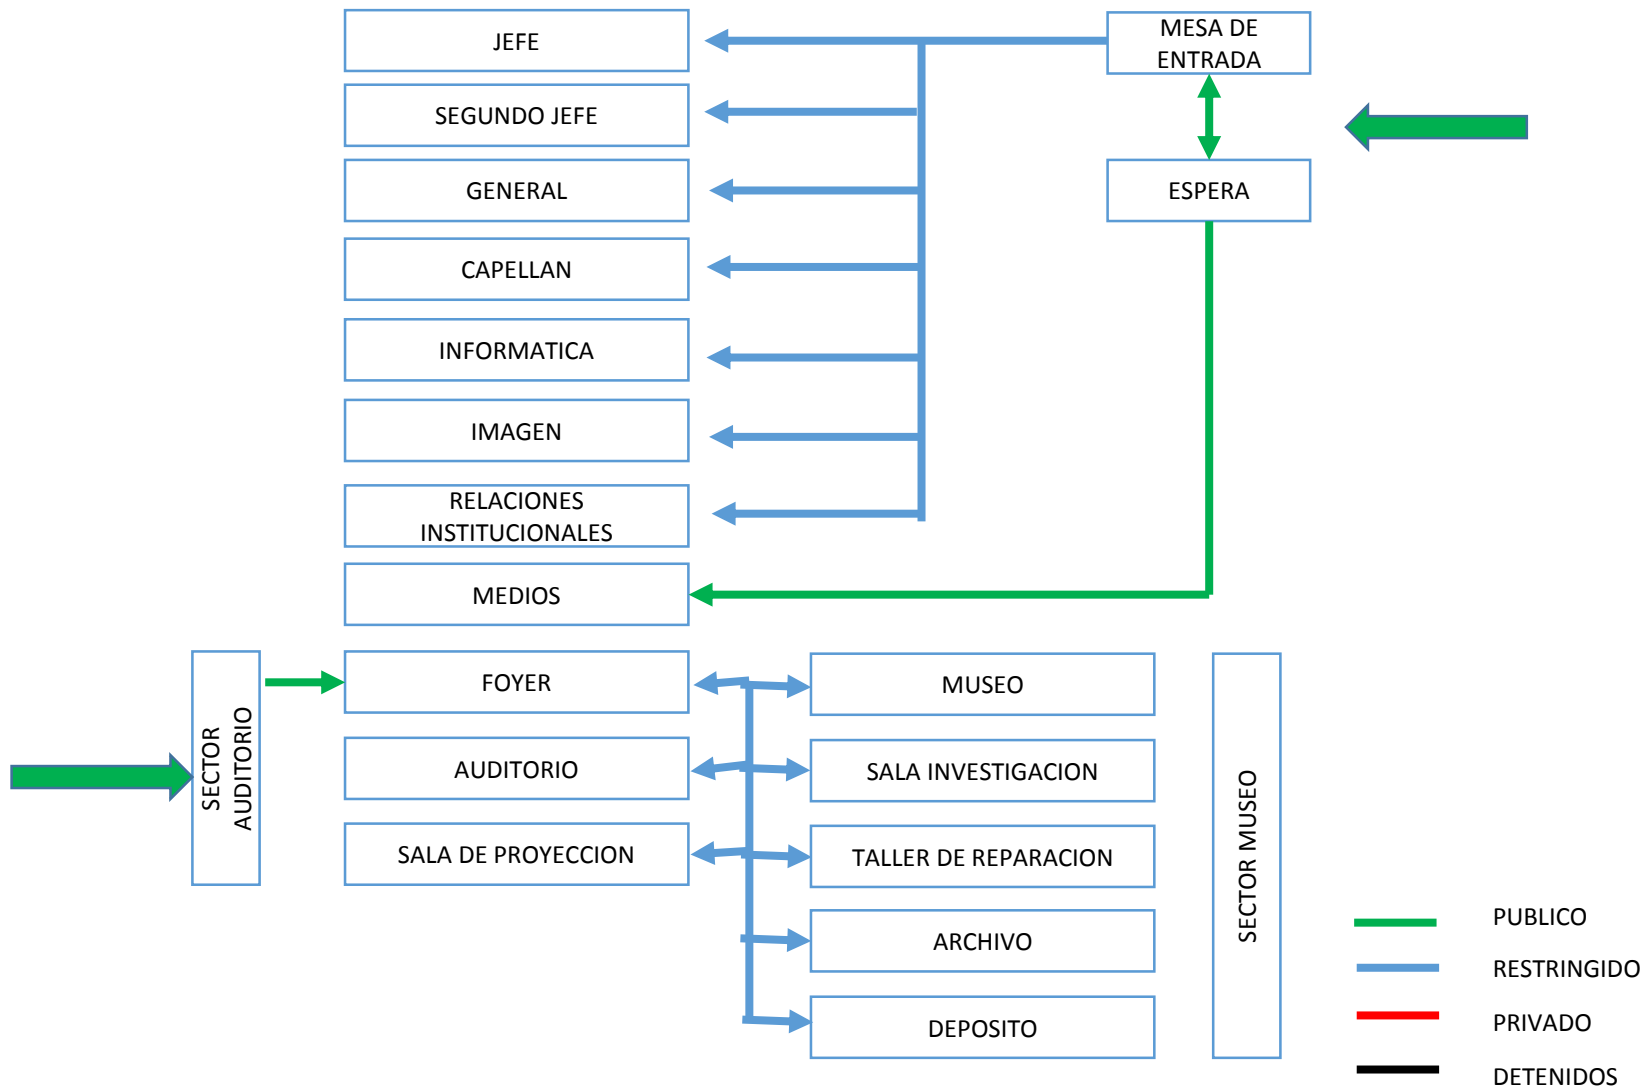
JEFE

MESA DE ENTRADA

SEGUNDO JEFE

ESPERA

GENERAL

CAPELLAN

INFORMATICA

IMAGEN

RELACIONES INSTITUCIONALES

MEDIOS

SECTOR AUDITORIO

FOYER

AUDITORIO

SALA DE PROYECCION

MUSEO

SALA INVESTIGACION

TALLER DE REPARACION

ARCHIVO

DEPOSITO

SECTOR MUSEO

PUBLICO

RESTRINGIDO

PRIVADO

DETENIDOS